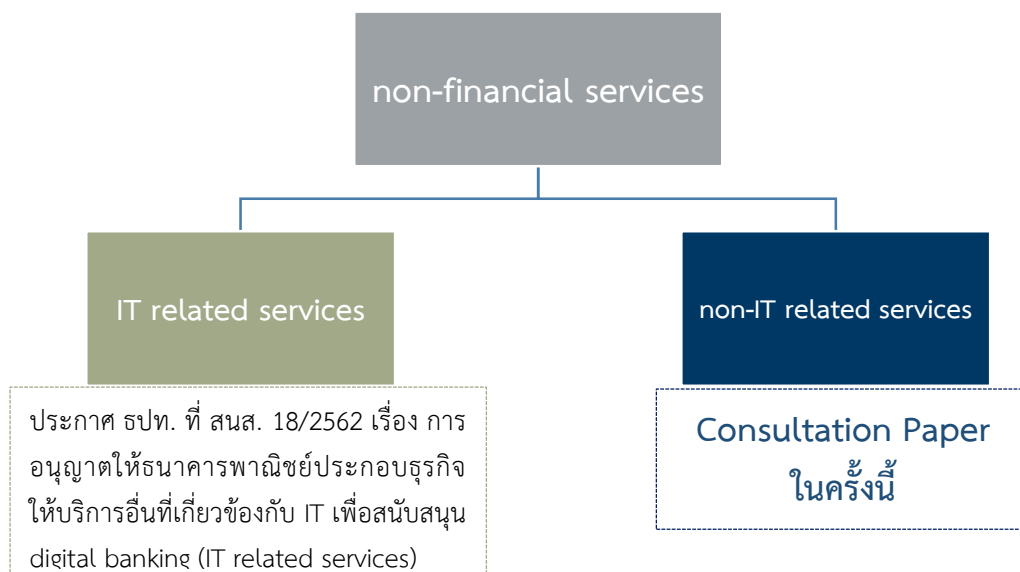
non-financial services

IT related services

ประกาศ ธปท. ที่ สนส. 18/2562 เรื่อง การอนุญาตให้ธนาคารพาณิชย์ประกอบธุรกิจให้บริการอื่นที่เกี่ยวข้องกับ IT เพื่อสนับสนุน digital banking (IT related services)

non-IT related services

Consultation Paper ในครั้งนี้